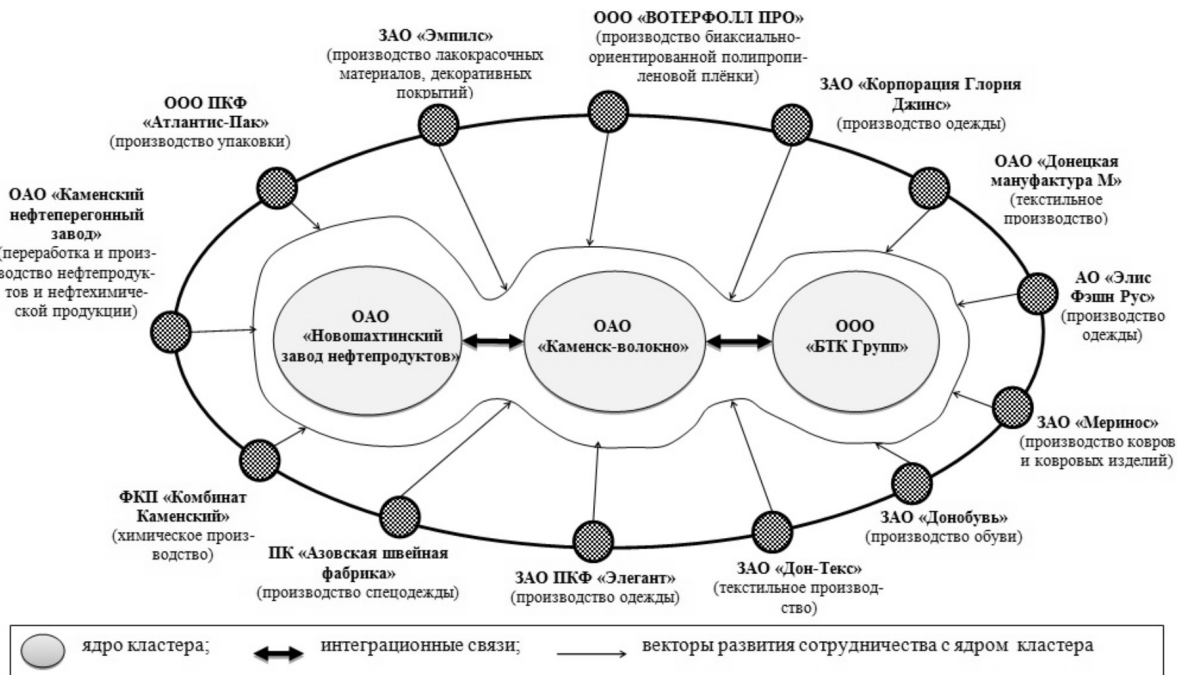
ЗАО «Эмпилс»
(производство лакокрасочных материалов, декоративных покрытий)

ООО «ВОТЕРФОЛЛ ПРО»
(производство биаксиально-ориентированной полипропиленовой плёнки)

ЗАО «Корпорация Глория Джинс»
(производство одежды)

ООО ПКФ «Атлантис-Пак»
(производство упаковки)

ОАО «Донецкая мануфактура М»
(текстильное производство)

ОАО «Каменский нефтеперегонный завод»
(переработка и производство нефтепродуктов и нефтехимической продукции)

АО «Элис Фэшн Рус»
(производство одежды)

ОАО «Новошахтинский завод нефтепродуктов»

ОАО «Каменск-волокно»

ООО «БТК Групп»

ЗАО «Меринос»
(производство ковров и ковровых изделий)

ФКП «Комбинат Каменский»
(химическое производство)

ЗАО «Донобувь»
(производство обуви)

ПК «Азовская швейная фабрика»
(производство спецодежды)

ЗАО ПКФ «Элегант»
(производство одежды)

ЗАО «Дон-Текс»
(текстильное производство)

ядро кластера; интеграционные связи; векторы развития сотрудничества с ядром кластера